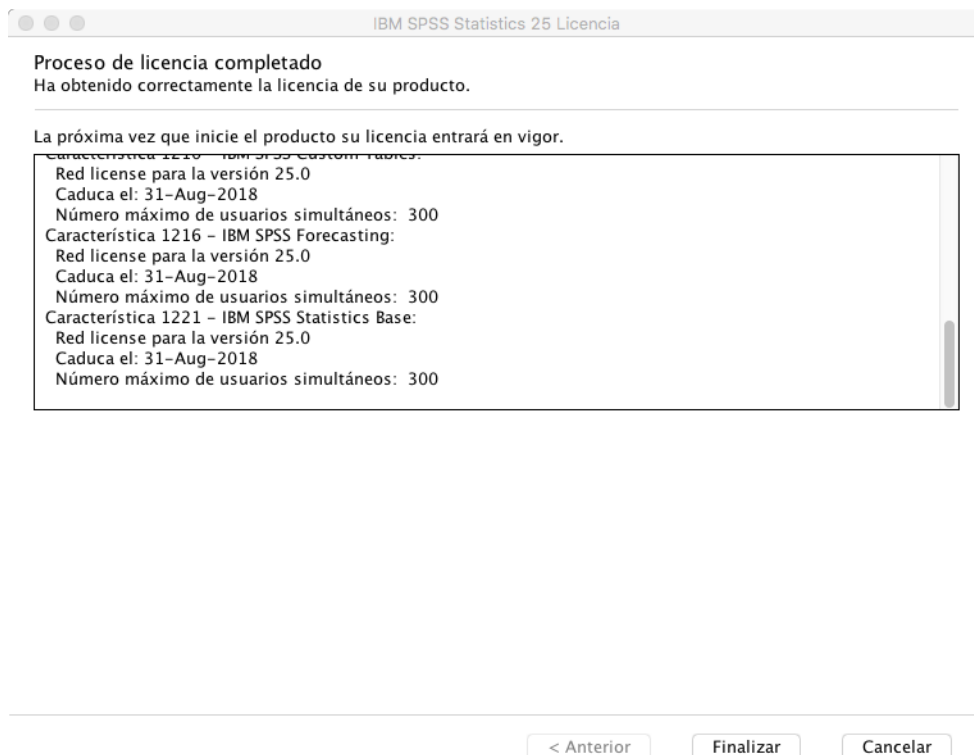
IBM SPSS Statistics 25 Licencia

Proceso de licencia completado
Ha obtenido correctamente la licencia de su producto.

La próxima vez que inicie el producto su licencia entrará en vigor.

Característica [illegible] - IBM SPSS Custom Tables:
Red license para la versión 25.0
Caduca el: 31-Aug-2018
Número máximo de usuarios simultáneos: 300
Característica 1216 - IBM SPSS Forecasting:
Red license para la versión 25.0
Caduca el: 31-Aug-2018
Número máximo de usuarios simultáneos: 300
Característica 1221 - IBM SPSS Statistics Base:
Red license para la versión 25.0
Caduca el: 31-Aug-2018
Número máximo de usuarios simultáneos: 300

< Anterior
Finalizar
Cancelar